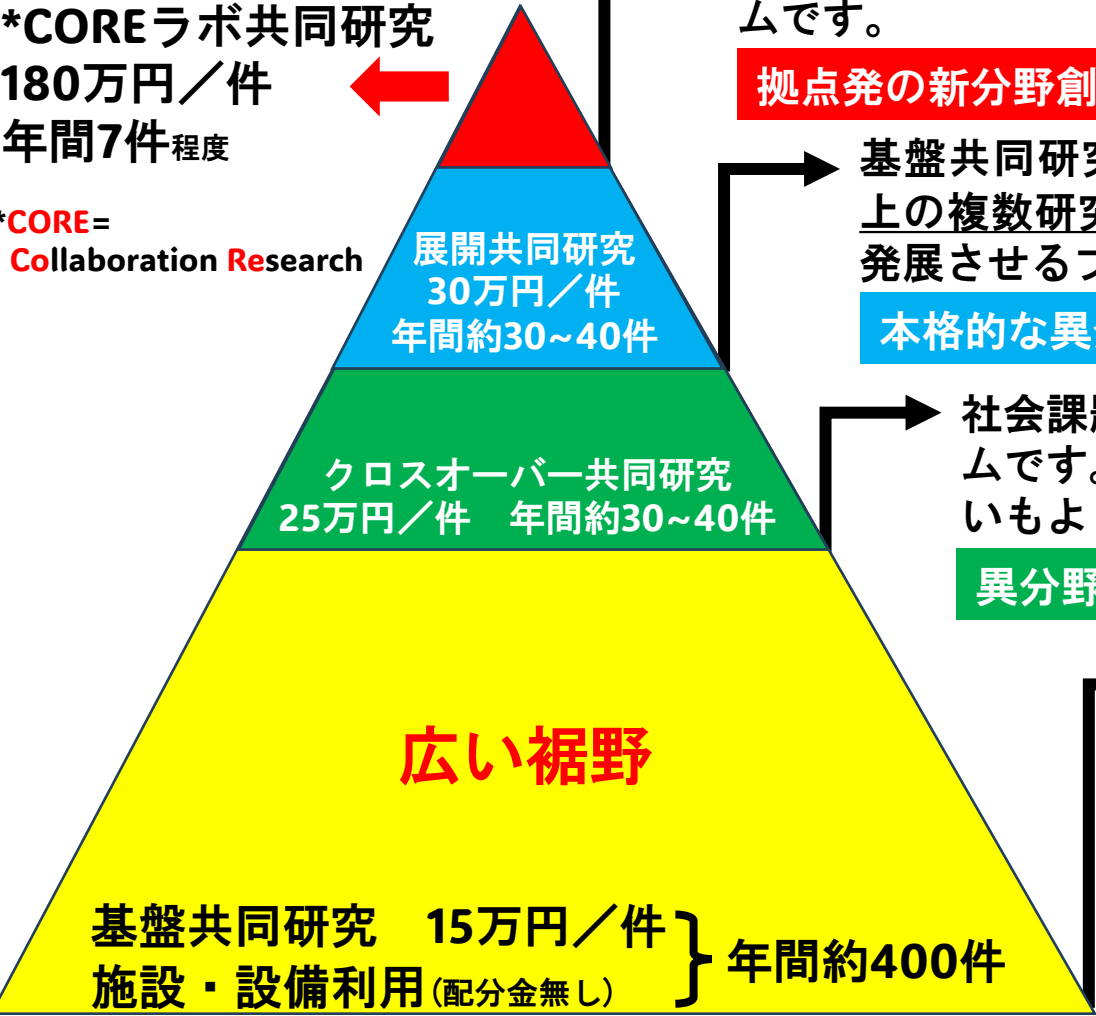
*COREラボ共同研究
180万円／件
年間7件程度

*CORE=
Collaboration Research

ムです。

拠点発の新分野創

展開共同研究
30万円／件
年間約30~40件

基盤共同研究
上の複数研究
発展させるプ

本格的な異

クロスオーバー共同研究
25万円／件　年間約30~40件

社会課
ムです
いもよ

異分野

広い裾野

基盤共同研究　15万円／件
施設・設備利用（配分金無し）
年間約400件